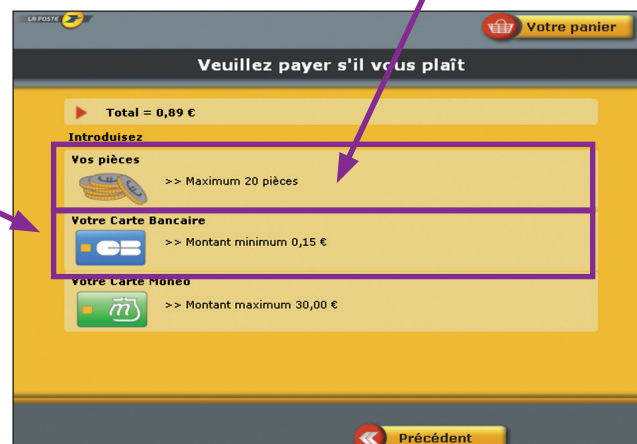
LA POSTE

Votre panier

Veuillez payer s'il vous plaît

Total = 0,89 €

Introduisez

Vos pièces

>> Maximum 20 pièces

Votre Carte Bancaire

CB

>> Montant minimum 0,15 €

Votre Carte Moneo

m

>> Montant maximum 30,00 €

Précédent